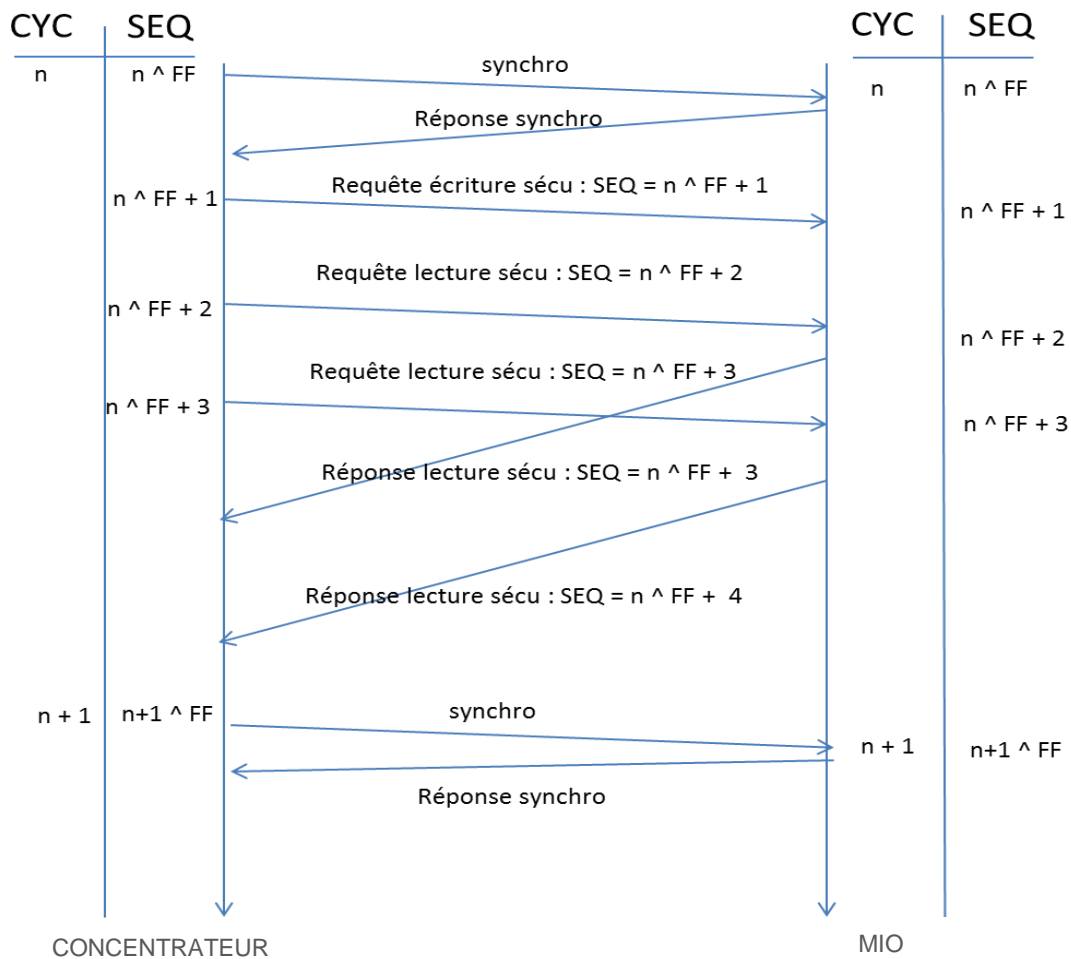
CYC SEQ

CYC SEQ

n n ^ FF

synchro

n n ^ FF

Réponse synchro

n ^ FF + 1

Requête écriture sécu : SEQ = n ^ FF + 1

n ^ FF + 1

Requête lecture sécu : SEQ = n ^ FF + 2

n ^ FF + 2

n ^ FF + 2

Requête lecture sécu : SEQ = n ^ FF + 3

n ^ FF + 3

n ^ FF + 3

Réponse lecture sécu : SEQ = n ^ FF + 3

Réponse lecture sécu : SEQ = n ^ FF + 4

n + 1 n+1 ^ FF

synchro

n + 1 n+1 ^ FF

Réponse synchro

CONCENTRATEUR

MIO